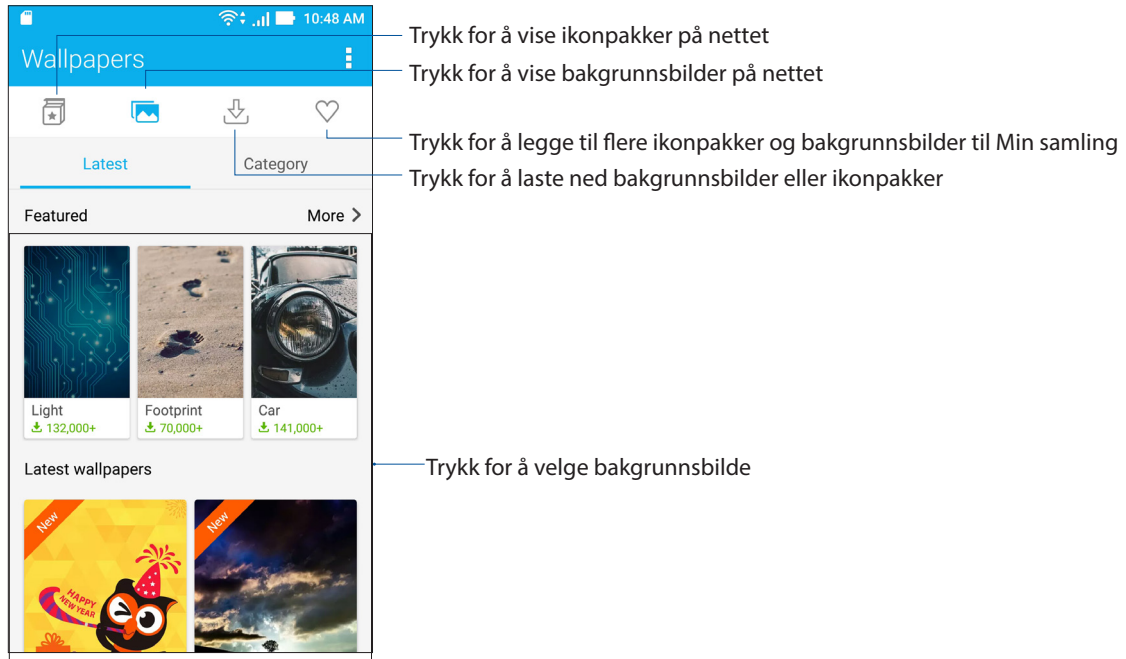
10:48 AM

Wallpapers

Trykk for å vise ikonpakker på nettet

Trykk for å vise bakgrunnsbilder på nettet

Trykk for å legge til flere ikonpakker og bakgrunnsbilder til Min samling

Latest

Category

Trykk for å laste ned bakgrunnsbilder eller ikonpakker

Featured

More

Light
132,000+

Footprint
70,000+

Car
141,000+

Latest wallpapers

Trykk for å velge bakgrunnsbilde

New

New

HAPPY NEW YEAR